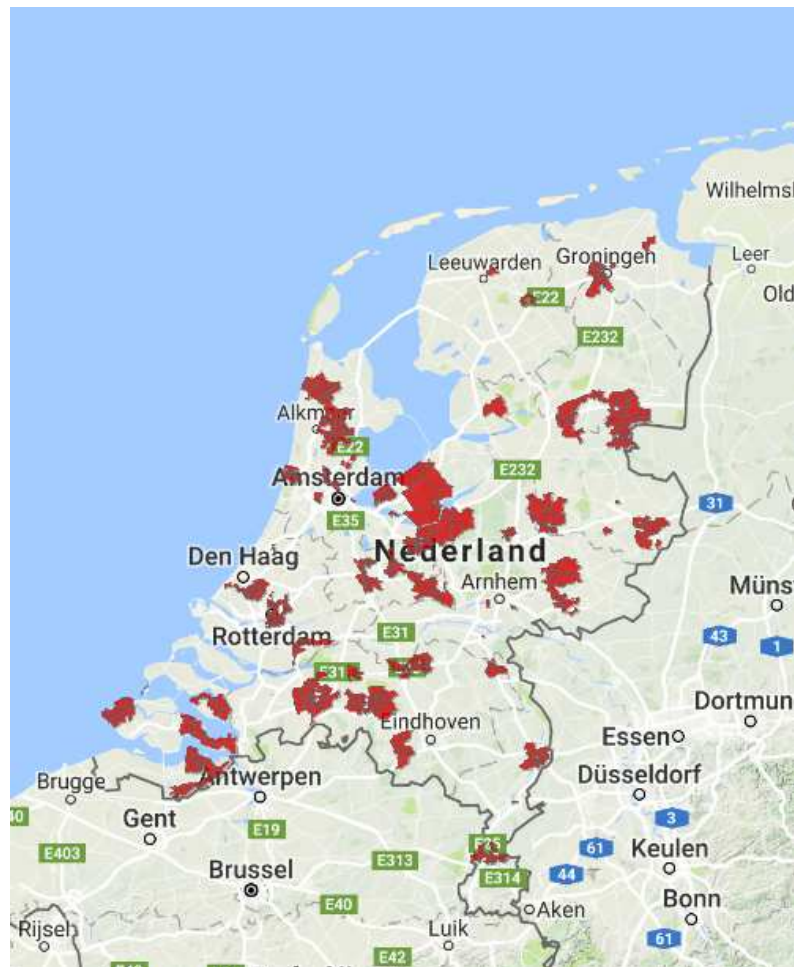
Wilhelmsh
Leeuwarden
Groningen
Leer
Old
E22
E232
Alkmaar
E22
Amsterdam
E232
E35
31
Den Haag
Nederland
Arnhem
Münst
Rotterdam
E31
43
1
E31
Dortmun
Eindhoven
Essen
Brugge
Antwerpen
Düsseldorf
Gent
E19
3
E403
E25
61
Keulen
Brussel
E313
E314
44
Bonn
E40
Rijsel
Luik
Aken
E42
61